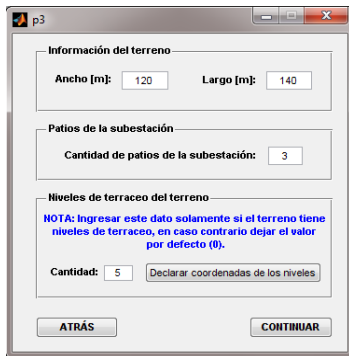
p3

Información del terreno

Ancho [m]: 120 Largo [m]: 140

Patios de la subestación

Cantidad de patios de la subestación: 3

Niveles de terraceo del terreno

NOTA: Ingresar este dato solamente si el terreno tiene niveles de terraceo, en caso contrario dejar el valor por defecto (0).

Cantidad: 5 Declarar coordenadas de los niveles

ATRÁS CONTINUAR